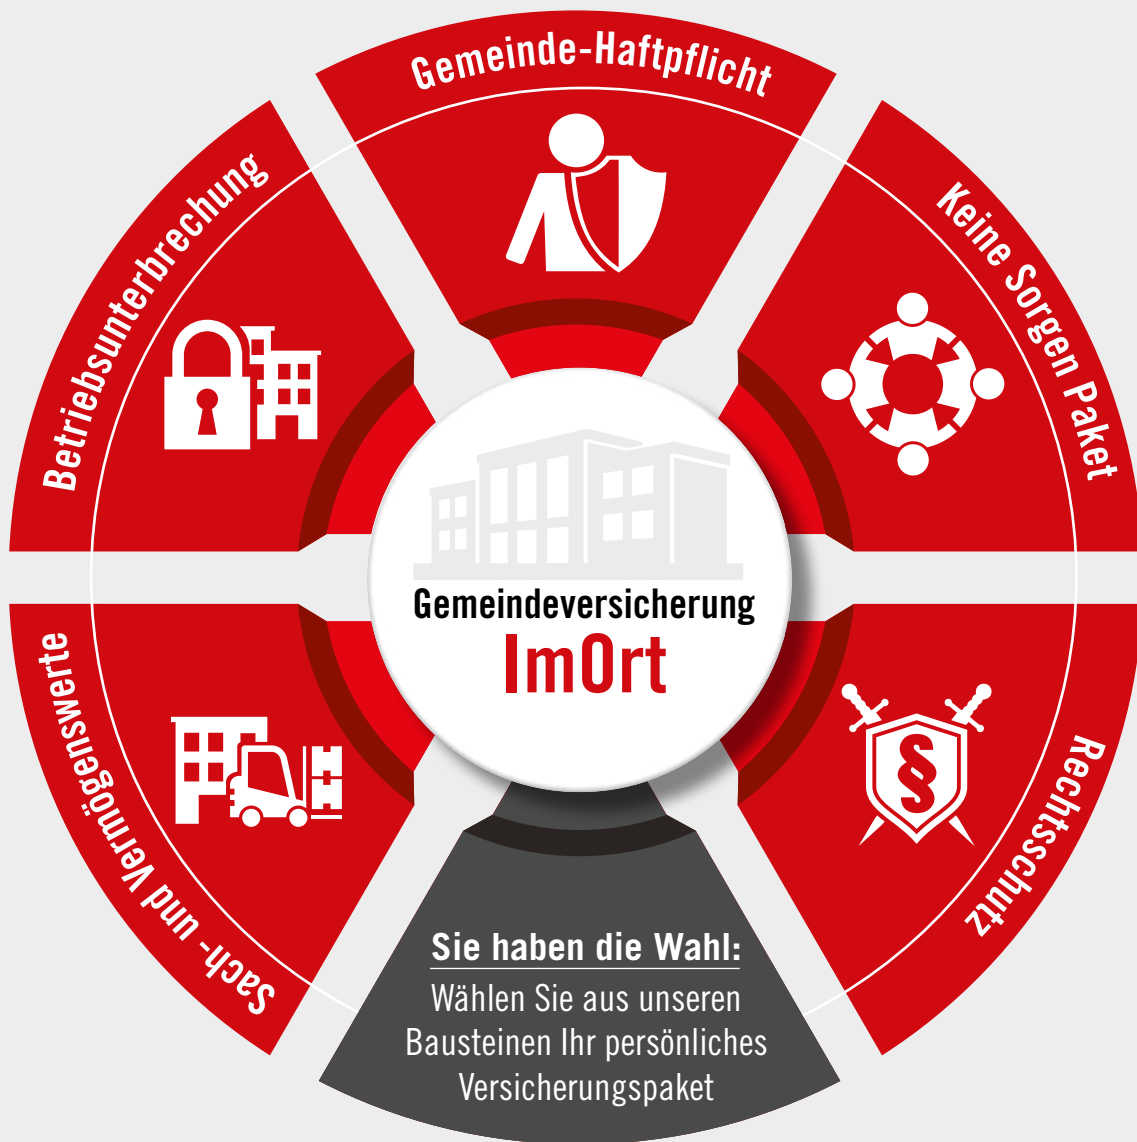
Gemeinde-Haftpflicht

Keine Sorgen Paket

Rechtsschutz

Sie haben die Wahl:
Wählen Sie aus unseren Bausteinen Ihr persönliches Versicherungspaket

Sach- und Vermögenswerte

Betriebsunterbrechung

Gemeindeversicherung
ImOrt